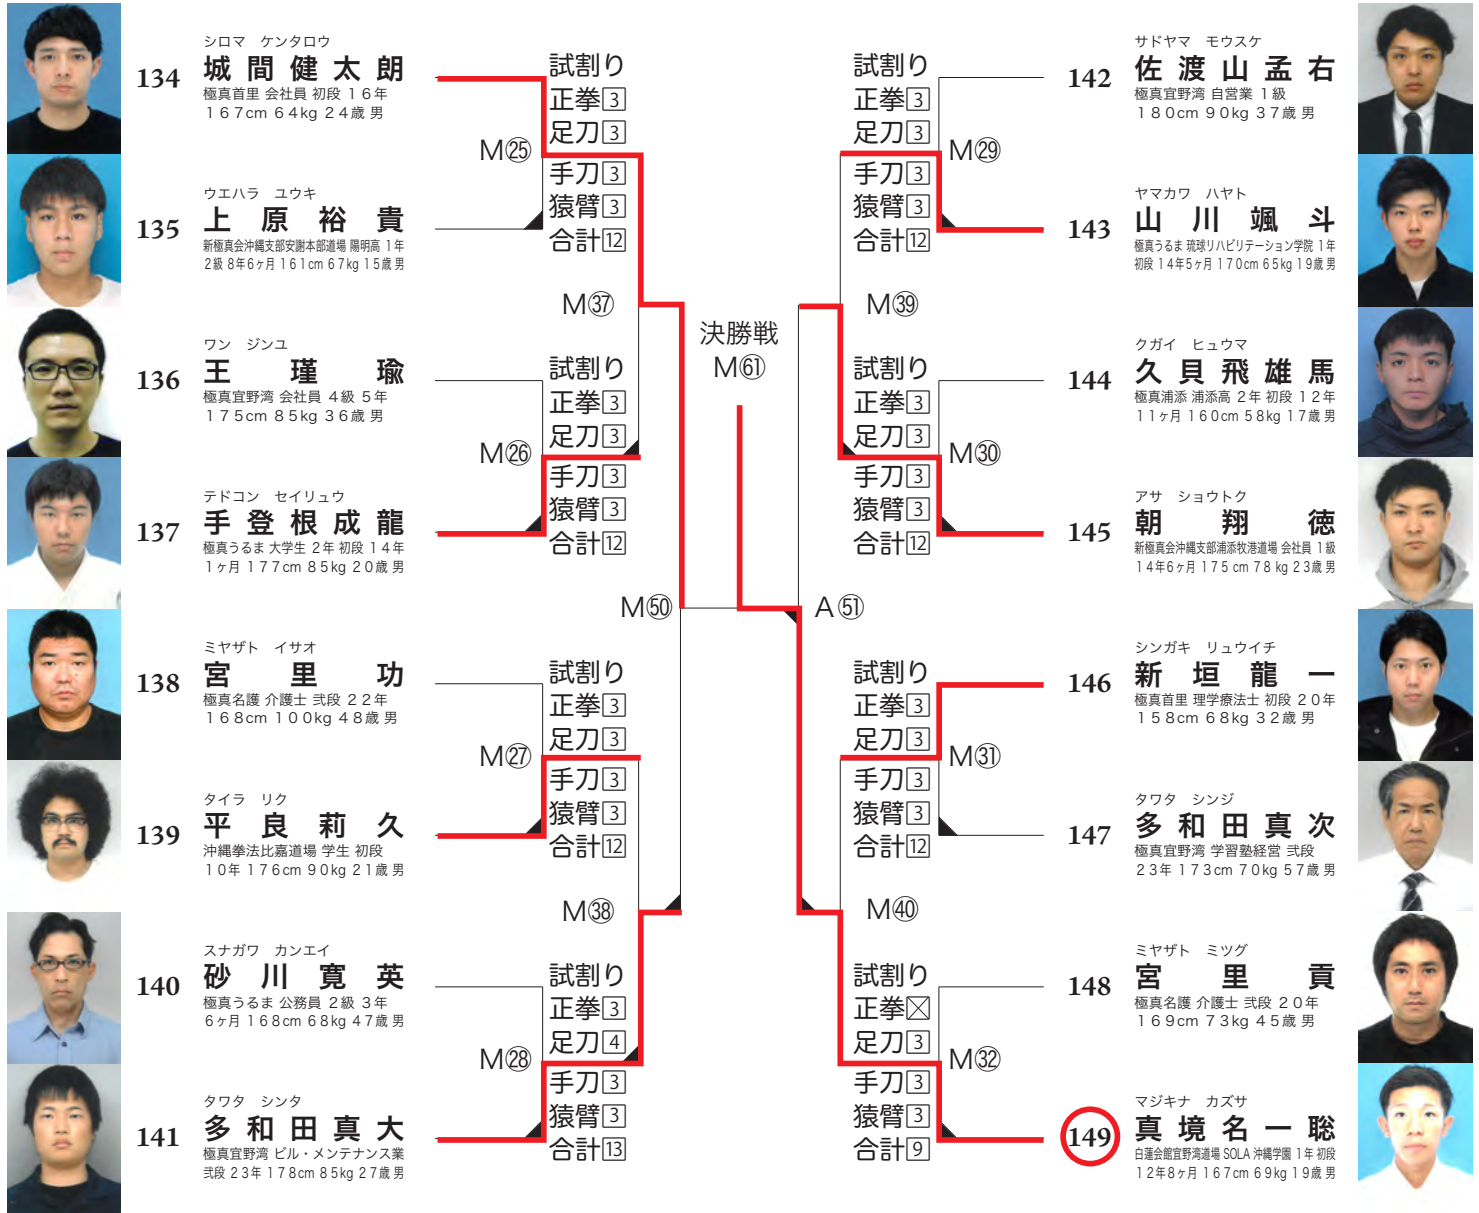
シロマ ケンタロウ
134 城間健太朗
極真首里 会社員 初段 16年
167cm 64kg 24歳 男

ウエハラ ユウキ
135 上原裕貴
新極真会沖縄支部安謝本部道場 陽明高 1年
2級 8年6ヶ月 161cm 67kg 15歳 男

ワン ジンユ
136 王瑾瑜
極真宜野湾 会社員 4級 5年
175cm 85kg 36歳 男

テドコン セイリュウ
137 手登根成龍
極真うるま 大学生 2年 初段 14年
1ヶ月 177cm 85kg 20歳 男

ミヤザト イサオ
138 宮里功
極真名護 介護士 弐段 22年
168cm 100kg 48歳 男

タイラ リク
139 平良莉久
沖縄拳法比嘉道場 学生 初段
10年 176cm 90kg 21歳 男

スナガワ カンエイ
140 砂川寛英
極真うるま 公務員 2級 3年
6ヶ月 168cm 68kg 47歳 男

タワタ シンタ
141 多和田真大
極真宜野湾 ビル・メンテナンス業
弐段 23年 178cm 85kg 27歳 男

試割り 正拳3 足刀3 手刀3 猿臂3 合計12
M㉕
試割り 正拳3 足刀3 手刀3 猿臂3 合計12
M㉖
試割り 正拳3 足刀3 手刀3 猿臂3 合計12
M㉗
試割り 正拳3 足刀4 手刀3 猿臂3 合計13
M㉘
M㊲
M㊳
M㊿

決勝戦
M61

A51

M㊴
M㊵

試割り 正拳3 足刀3 手刀3 猿臂3 合計12
M㉙
試割り 正拳3 足刀3 手刀3 猿臂3 合計12
M㉚
試割り 正拳3 足刀3 手刀3 猿臂3 合計12
M㉛
試割り 正拳☒ 足刀3 手刀3 猿臂3 合計9
M㉜

サドヤマ モウスケ
142 佐渡山孟右
極真宜野湾 自営業 1級
180cm 90kg 37歳 男

ヤマカワ ハヤト
143 山川颯斗
極真うるま 琉球リハビリテーション学院 1年
初段 14年5ヶ月 170cm 65kg 19歳 男

クガイ ヒュウマ
144 久貝飛雄馬
極真浦添 浦添高 2年 初段 12年
11ヶ月 160cm 58kg 17歳 男

アサ ショウトク
145 朝翔徳
新極真会沖縄支部浦添牧港道場 会社員 1級
14年6ヶ月 175cm 78kg 23歳 男

シンガキ リュウイチ
146 新垣龍一
極真首里 理学療法士 初段 20年
158cm 68kg 32歳 男

タワタ シンジ
147 多和田真次
極真宜野湾 学習塾経営 弐段
23年 173cm 70kg 57歳 男

ミヤザト ミツグ
148 宮里貢
極真名護 介護士 弐段 20年
169cm 73kg 45歳 男

マジキナ カズサ
149 真境名一聡
白蓮会館宜野湾道場 SOLA 沖縄学園 1年 初段
12年8ヶ月 167cm 69kg 19歳 男